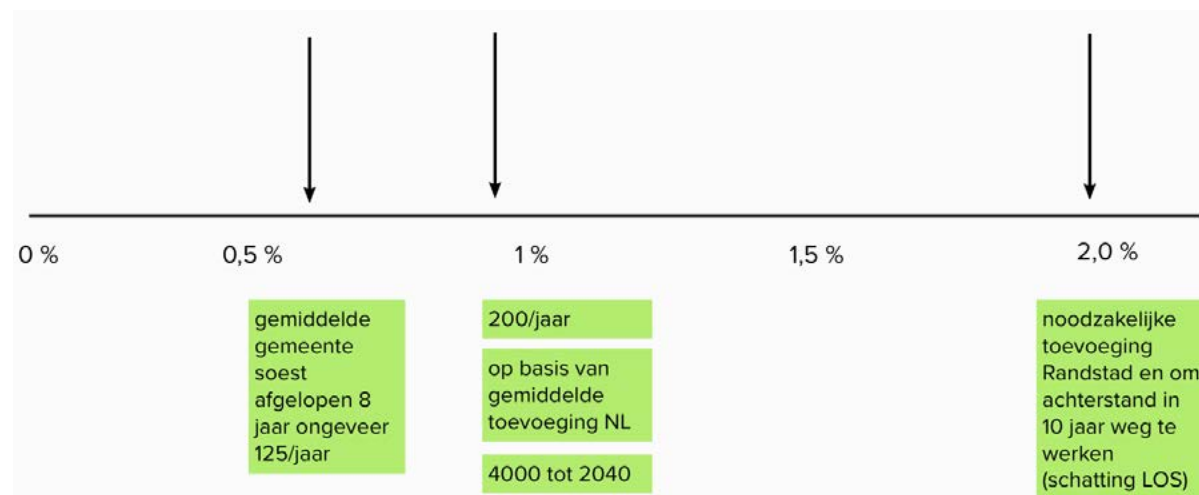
0 %

0,5 %

1 %

1,5 %

2,0 %

gemiddelde gemeente soest afgelopen 8 jaar ongeveer 125/jaar

200/jaar

op basis van gemiddelde toevoeging NL

4000 tot 2040

noodzakelijke toevoeging Randstad en om achterstand in 10 jaar weg te werken (schatting LOS)